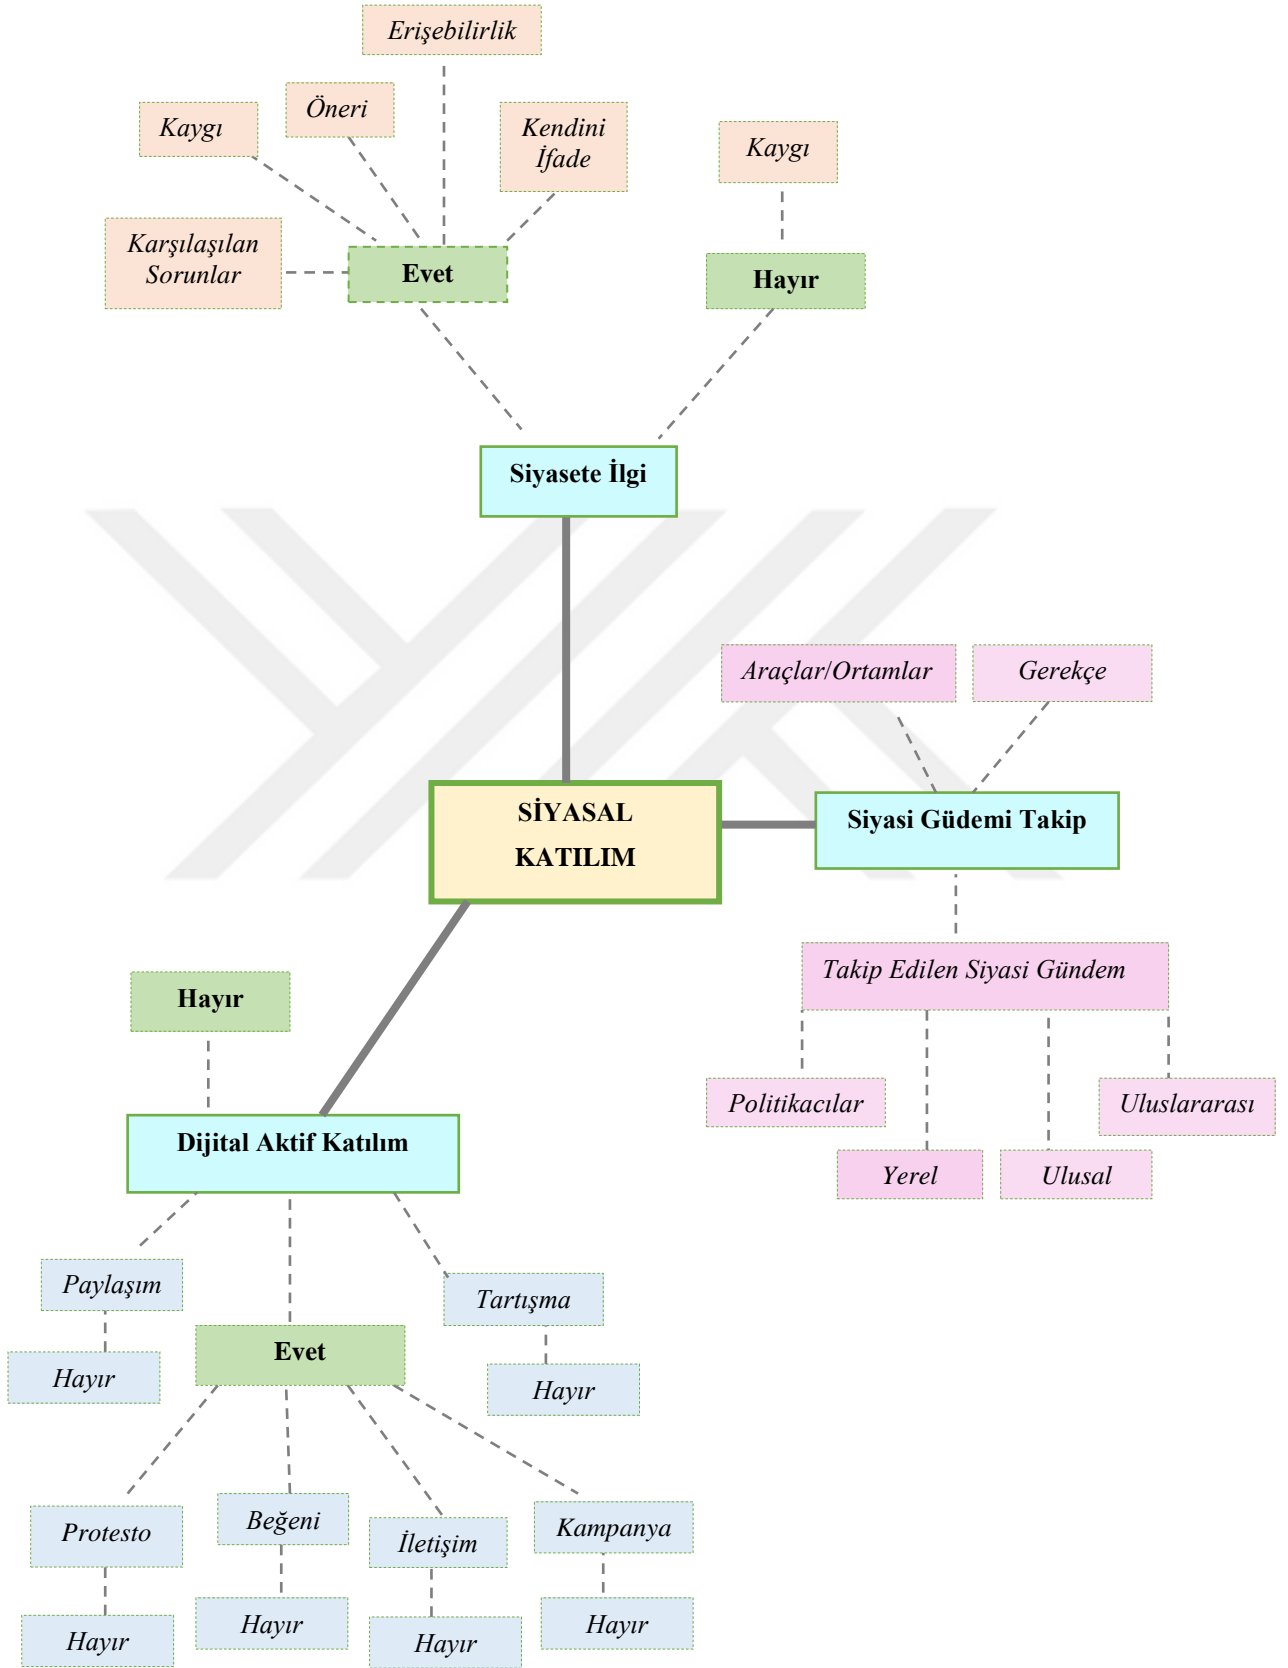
Erişebilirlik

Öneri

Kaygı

Kendini İfade

Kaygı

Karşılaşılan Sorunlar

Evet

Hayır

Siyasete İlgi

Araçlar/Ortamlar

Gerekçe

SİYASAL KATILIM

Siyasi Güdemi Takip

Takip Edilen Siyasi Gündem

Hayır

Politikacılar

Uluslararası

Dijital Aktif Katılım

Yerel

Ulusal

Paylaşım

Tartışma

Evet

Hayır

Hayır

Protesto

Beğeni

İletişim

Kampanya

Hayır

Hayır

Hayır

Hayır